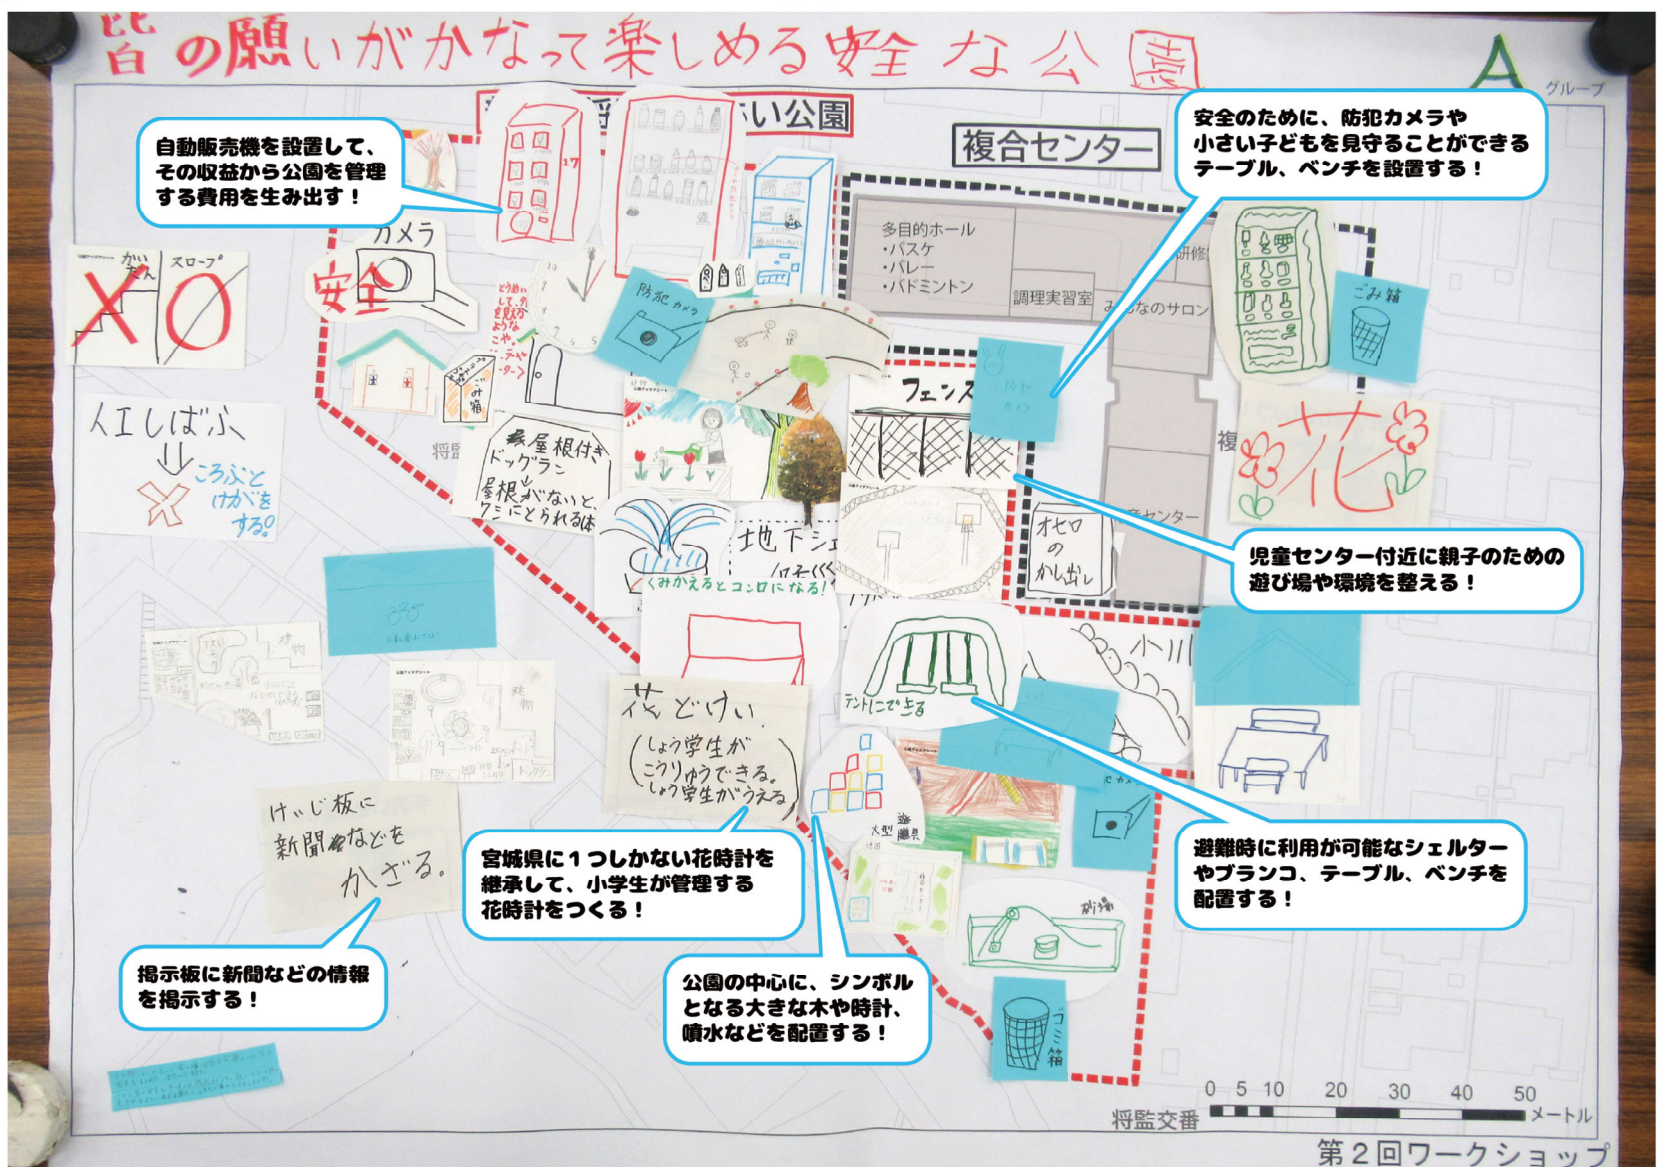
皆の願いがかなって楽しめる安全な公園

A グループ

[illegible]い公園

複合センター

自動販売機を設置して、その収益から公園を管理する費用を生み出す！

安全のために、防犯カメラや小さい子どもを見守ることができるテーブル、ベンチを設置する！

カメラ

安全

かいだん スロープ

×○

防犯カメラ

多目的ホール
・バスケ
・バレー
・バドミントン

調理実習室

みんなのサロン

研修

ごみ箱

人工しばふ
↓ころぶとけがをする。

将監

屋根付きドッグラン
屋根がないと、ワシにとられる

フェンス

防犯カメラ

花

地下シェ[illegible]

くみかえるとコンロになる！

オセロのかし出し

児童センター付近に親子のための遊び場や環境を整える！

センター

小川

テントにできる

花どけい
（しょう学生がこうりゅうできる。しょう学生がうえる）

けいじ板に新聞などをかざる。

宮城県に１つしかない花時計を継承して、小学生が管理する花時計をつくる！

大型遊具

避難時に利用が可能なシェルターやブランコ、テーブル、ベンチを配置する！

砂場

掲示板に新聞などの情報を掲示する！

公園の中心に、シンボルとなる大きな木や時計、噴水などを配置する！

ゴミ箱

0 5 10 20 30 40 50 メートル

将監交番

第２回ワークショップ